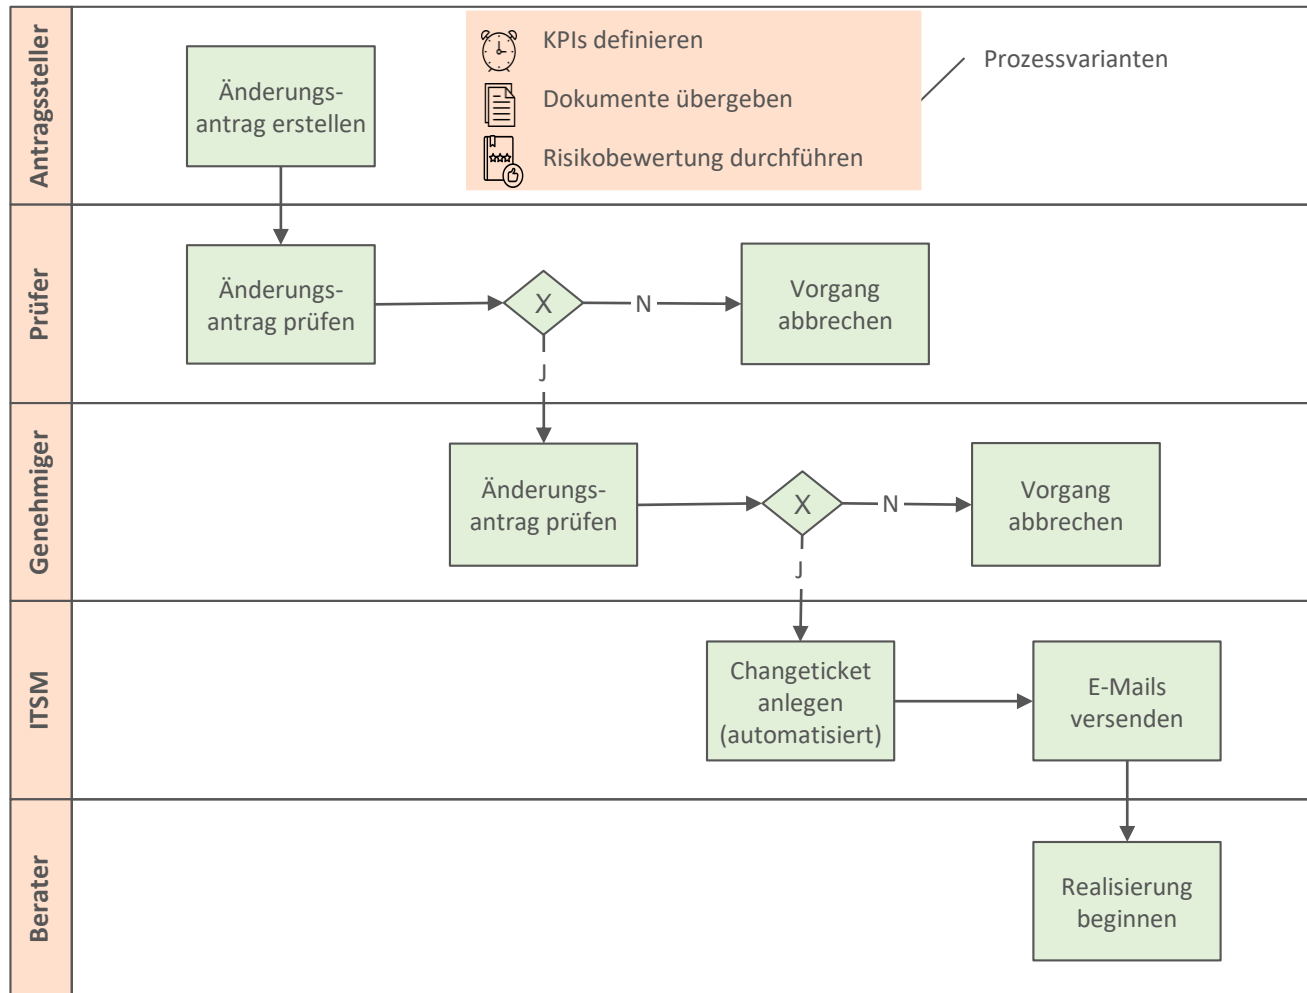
Antragssteller

Änderungsantrag erstellen

KPIs definieren

Dokumente übergeben

Risikobewertung durchführen

Prozessvarianten

Prüfer

Änderungsantrag prüfen

X

N

Vorgang abbrechen

J

Genehmiger

Änderungsantrag prüfen

X

N

Vorgang abbrechen

J

ITSM

Changeticket anlegen (automatisiert)

E-Mails versenden

Berater

Realisierung beginnen